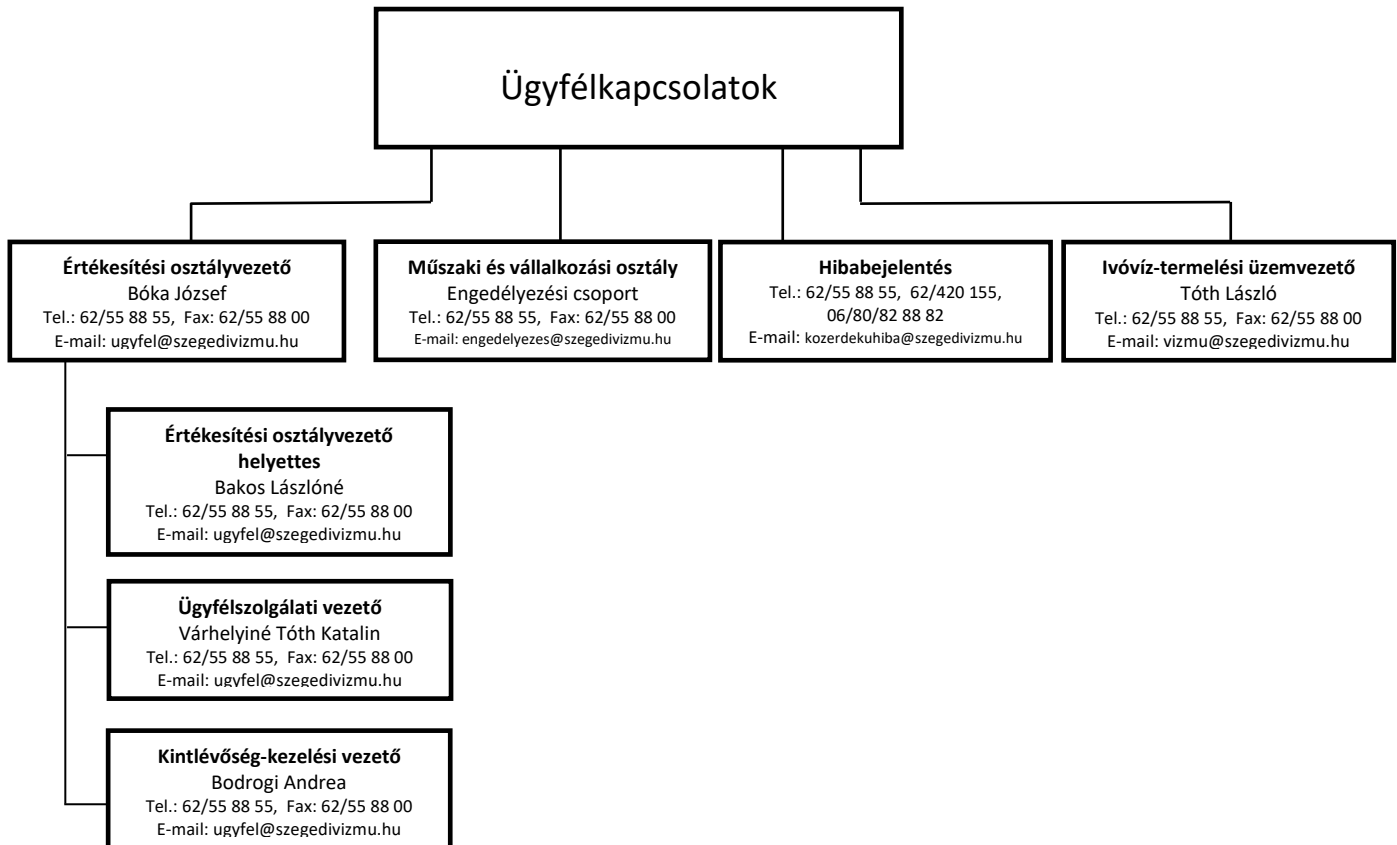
Ügyfélkapcsolatok

**Értékesítési osztályvezető**
Bóka József
Tel.: 62/55 88 55, Fax: 62/55 88 00
E-mail: ugyfel@szegedivizmu.hu

**Műszaki és vállalkozási osztály**
Engedélyezési csoport
Tel.: 62/55 88 55, Fax: 62/55 88 00
E-mail: engedelyezes@szegedivizmu.hu

**Hibabejelentés**
Tel.: 62/55 88 55, 62/420 155, 06/80/82 88 82
E-mail: kozerdekuhiba@szegedivizmu.hu

**Ivóvíz-termelési üzemvezető**
Tóth László
Tel.: 62/55 88 55, Fax: 62/55 88 00
E-mail: vizmu@szegedivizmu.hu

**Értékesítési osztályvezető helyettes**
Bakos Lászlóné
Tel.: 62/55 88 55, Fax: 62/55 88 00
E-mail: ugyfel@szegedivizmu.hu

**Ügyfélszolgálati vezető**
Várhelyiné Tóth Katalin
Tel.: 62/55 88 55, Fax: 62/55 88 00
E-mail: ugyfel@szegedivizmu.hu

**Kintlévőség-kezelési vezető**
Bodrogi Andrea
Tel.: 62/55 88 55, Fax: 62/55 88 00
E-mail: ugyfel@szegedivizmu.hu